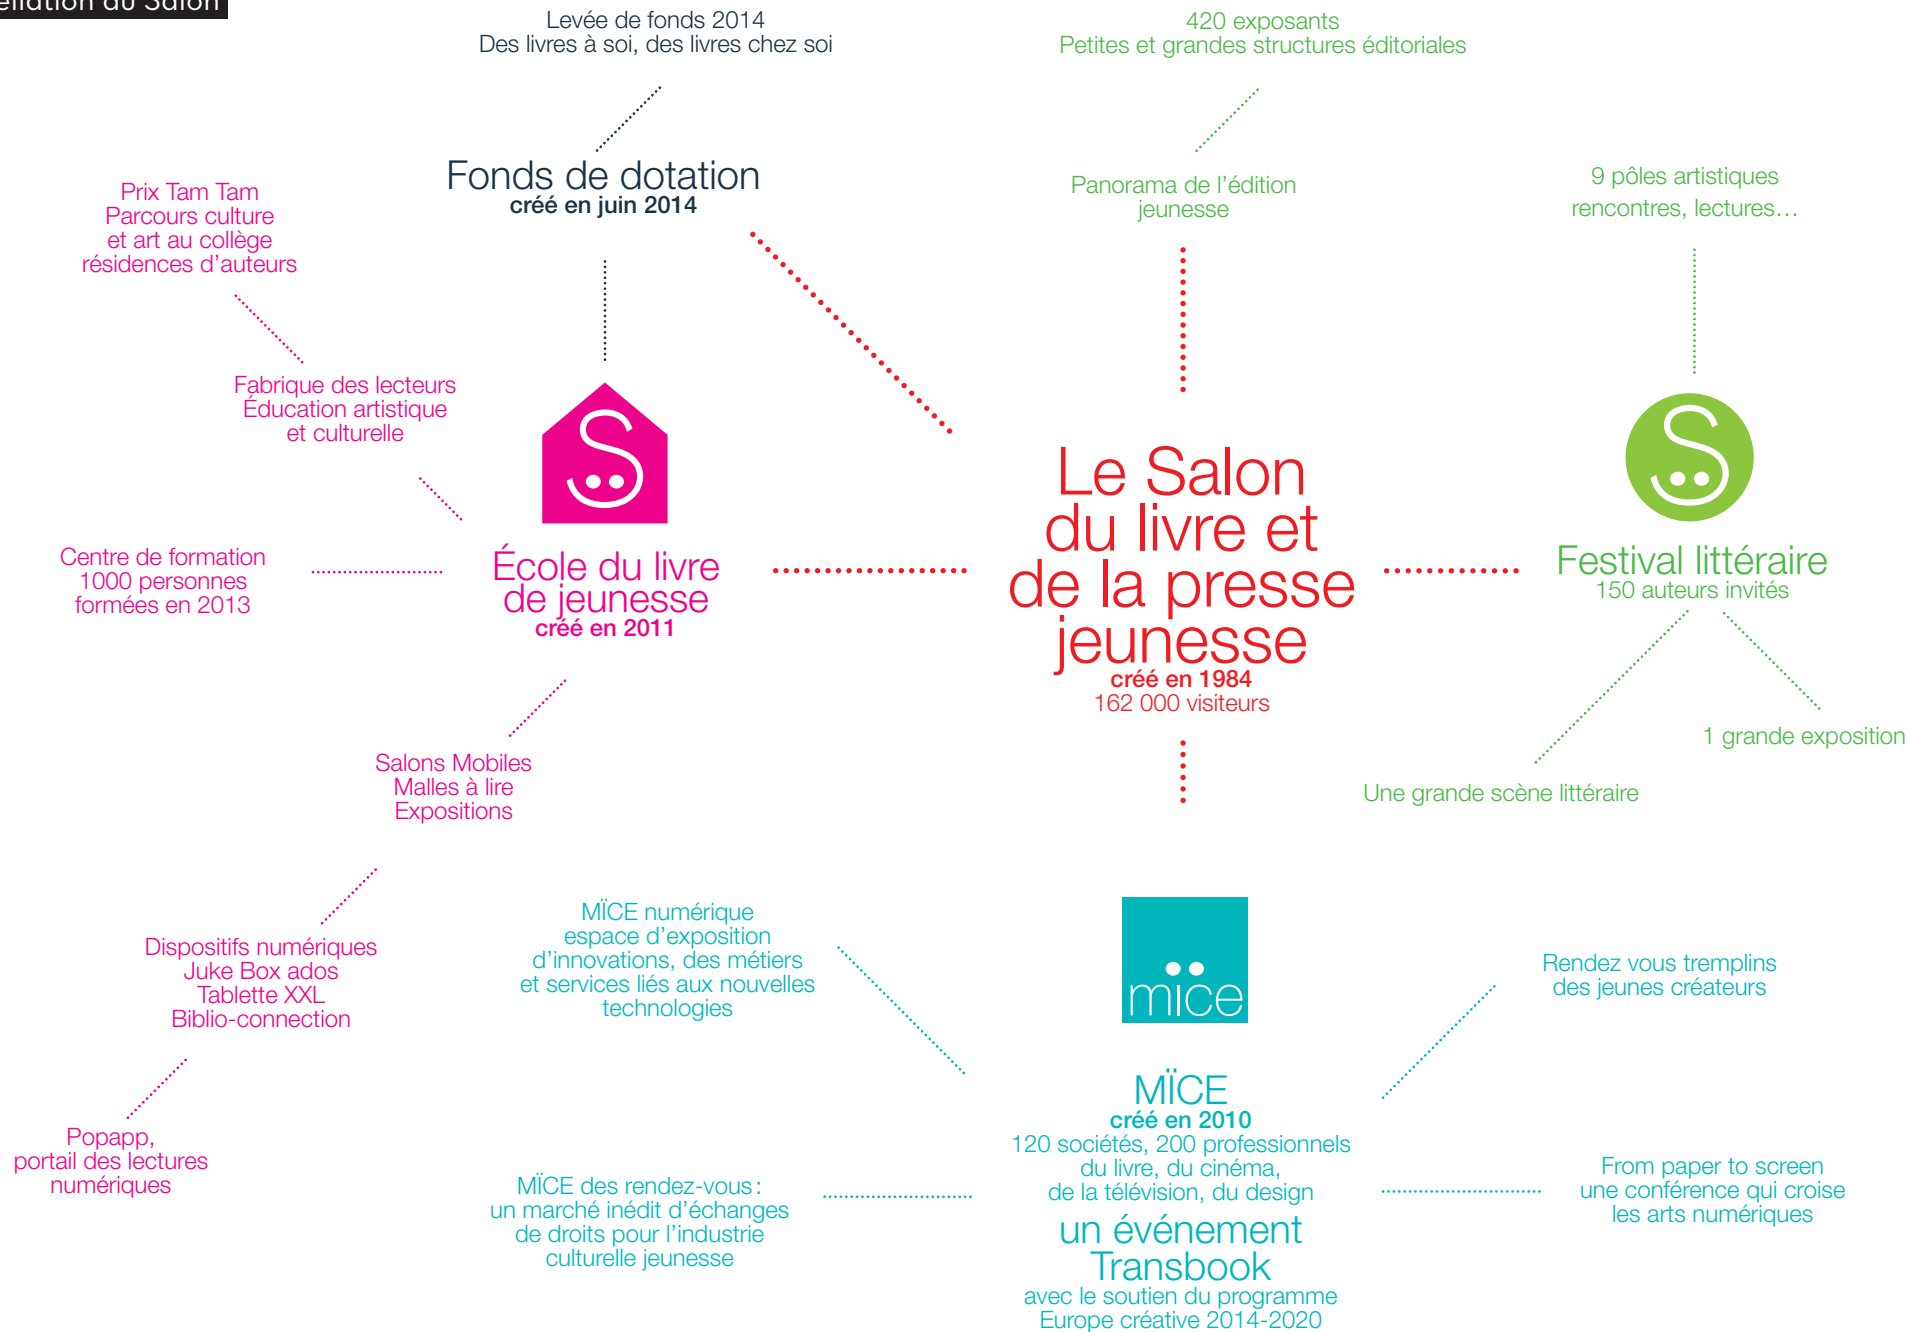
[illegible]élation du Salon

Levée de fonds 2014
Des livres à soi, des livres chez soi

420 exposants
Petites et grandes structures éditoriales

Fonds de dotation
créé en juin 2014

Panorama de l'édition jeunesse

9 pôles artistiques
rencontres, lectures…

Prix Tam Tam
Parcours culture et art au collège
résidences d'auteurs

Fabrique des lecteurs
Éducation artistique et culturelle

Centre de formation
1000 personnes formées en 2013

École du livre de jeunesse
créé en 2011

Le Salon du livre et de la presse jeunesse
créé en 1984
162 000 visiteurs

Festival littéraire
150 auteurs invités

1 grande exposition

Une grande scène littéraire

Salons Mobiles
Malles à lire
Expositions

Dispositifs numériques
Juke Box ados
Tablette XXL
Biblio-connection

Popapp,
portail des lectures numériques

MÏCE numérique
espace d'exposition d'innovations, des métiers et services liés aux nouvelles technologies

mice

Rendez vous tremplins
des jeunes créateurs

MÏCE
créé en 2010
120 sociétés, 200 professionnels du livre, du cinéma, de la télévision, du design

MÏCE des rendez-vous :
un marché inédit d'échanges de droits pour l'industrie culturelle jeunesse

From paper to screen
une conférence qui croise les arts numériques

un événement Transbook
avec le soutien du programme Europe créative 2014-2020